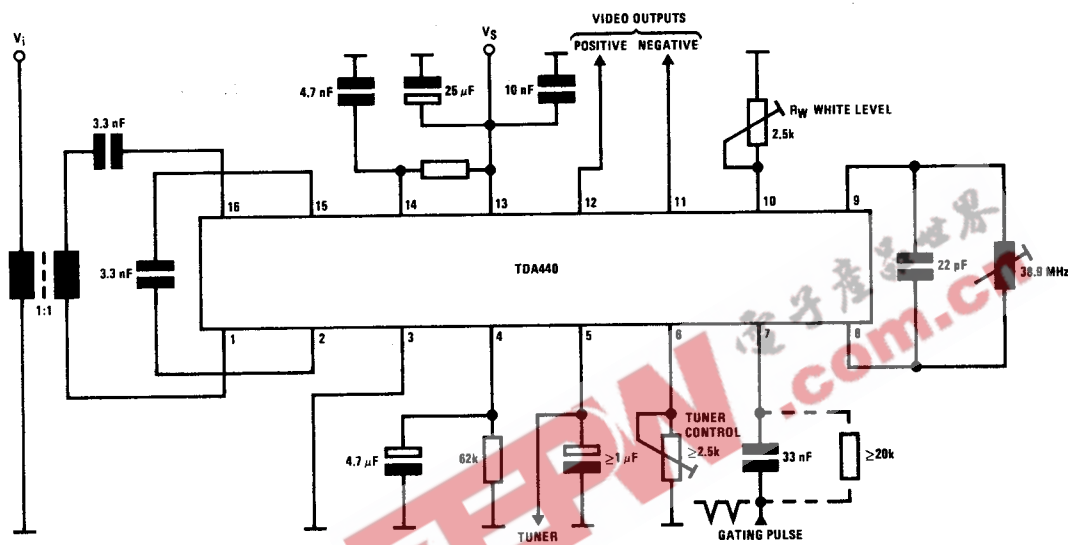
$V_i$

3.3 nF

3.3 nF

1:1

4.7 nF

25 μF

$V_S$

10 nF

VIDEO OUTPUTS

POSITIVE NEGATIVE

$R_W$ WHITE LEVEL

2.5k

16 15 14 13 12 11 10 9

TDA440

1 2 3 4 5 6 7 8

22 pF

38.9 MHz

4.7 μF

62k

≥1 μF

TUNER CONTROL

≥2.5k

33 nF

≥20k

TUNER

GATING PULSE

电子产品世界

EEPW.com.cn